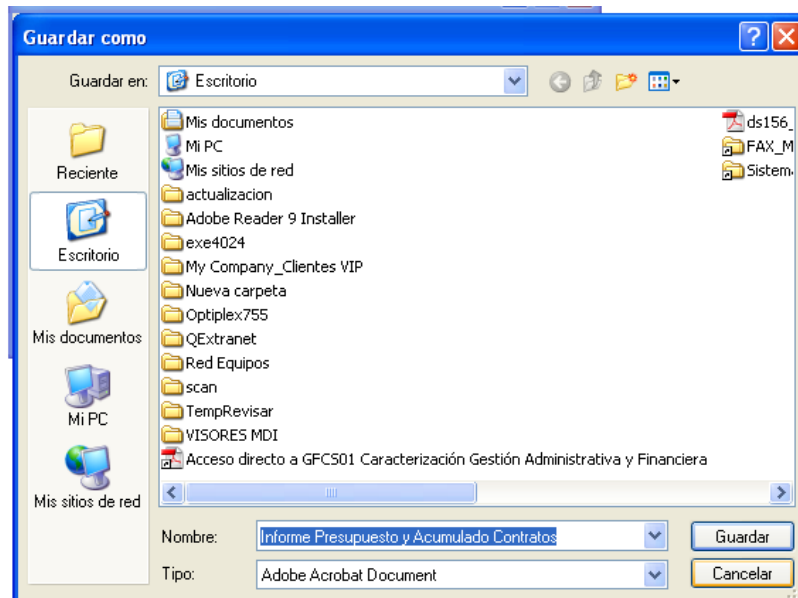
Guardar como

Guardar en: Escritorio

Reciente
Escritorio
Mis documentos
Mi PC
Mis sitios de red

Mis documentos
Mi PC
Mis sitios de red
actualizacion
Adobe Reader 9 Installer
exe4024
My Company_Clientes VIP
Nueva carpeta
Optiplex755
QExtranet
Red Equipos
scan
TempRevisar
VISORES MDI
Acceso directo a GFCS01 Caracterización Gestión Administrativa y Financiera

ds156_
FAX_M
Sistem

Nombre: Informe Presupuesto y Acumulado Contratos
Tipo: Adobe Acrobat Document

Guardar
Cancelar